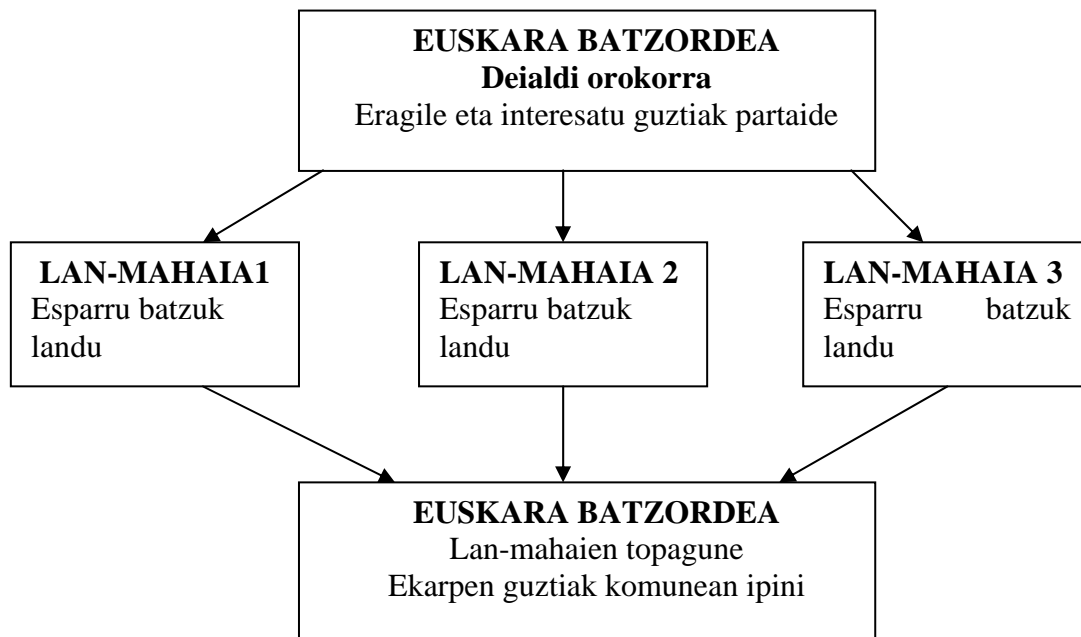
EUSKARA BATZORDEA
Deialdi orokorra
Eragile eta interesatu guztiak partaide

LAN-MAHAIA1
Esparru batzuk landu

LAN-MAHAIA 2
Esparru batzuk landu

LAN-MAHAIA 3
Esparru batzuk landu

EUSKARA BATZORDEA
Lan-mahaien topagune
Ekarpen guztiak komunean ipini